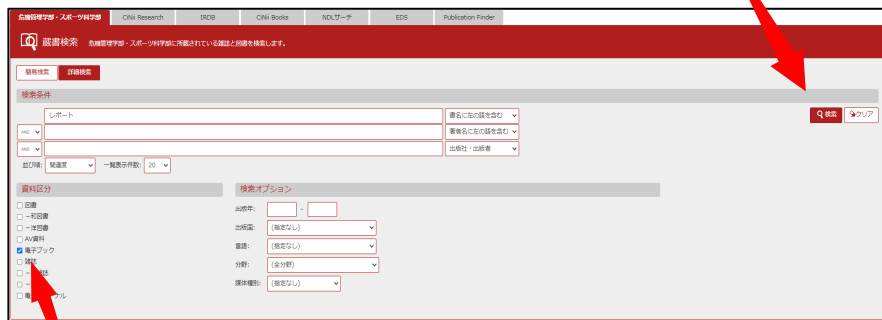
危機管理学部・スポーツ科学部 | CiNii Research | IRDB | CiNii Books | NDLサーチ | EDS | Publication Finder

蔵書検索 危機管理学部・スポーツ科学部に所蔵されている雑誌と図書を検索します。

簡易検索 | 詳細検索

検索条件

レポート | 書名に左の語を含む

AND | 著者名に左の語を含む

AND | 出版社・出版者

並び順: 関連度 | 一覧表示件数: 20

検索 | クリア

資料区分

☐ 図書
☐ 一和図書
☐ 一洋図書
☐ AV資料
☑ 電子ブック
☐ 雑誌
☐ 一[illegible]誌
☐ 一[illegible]
☐ 電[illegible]ナル

検索オプション

出版年: -

出版国: (指定なし)

言語: (指定なし)

分野: (全分野)

媒体種別: (指定なし)